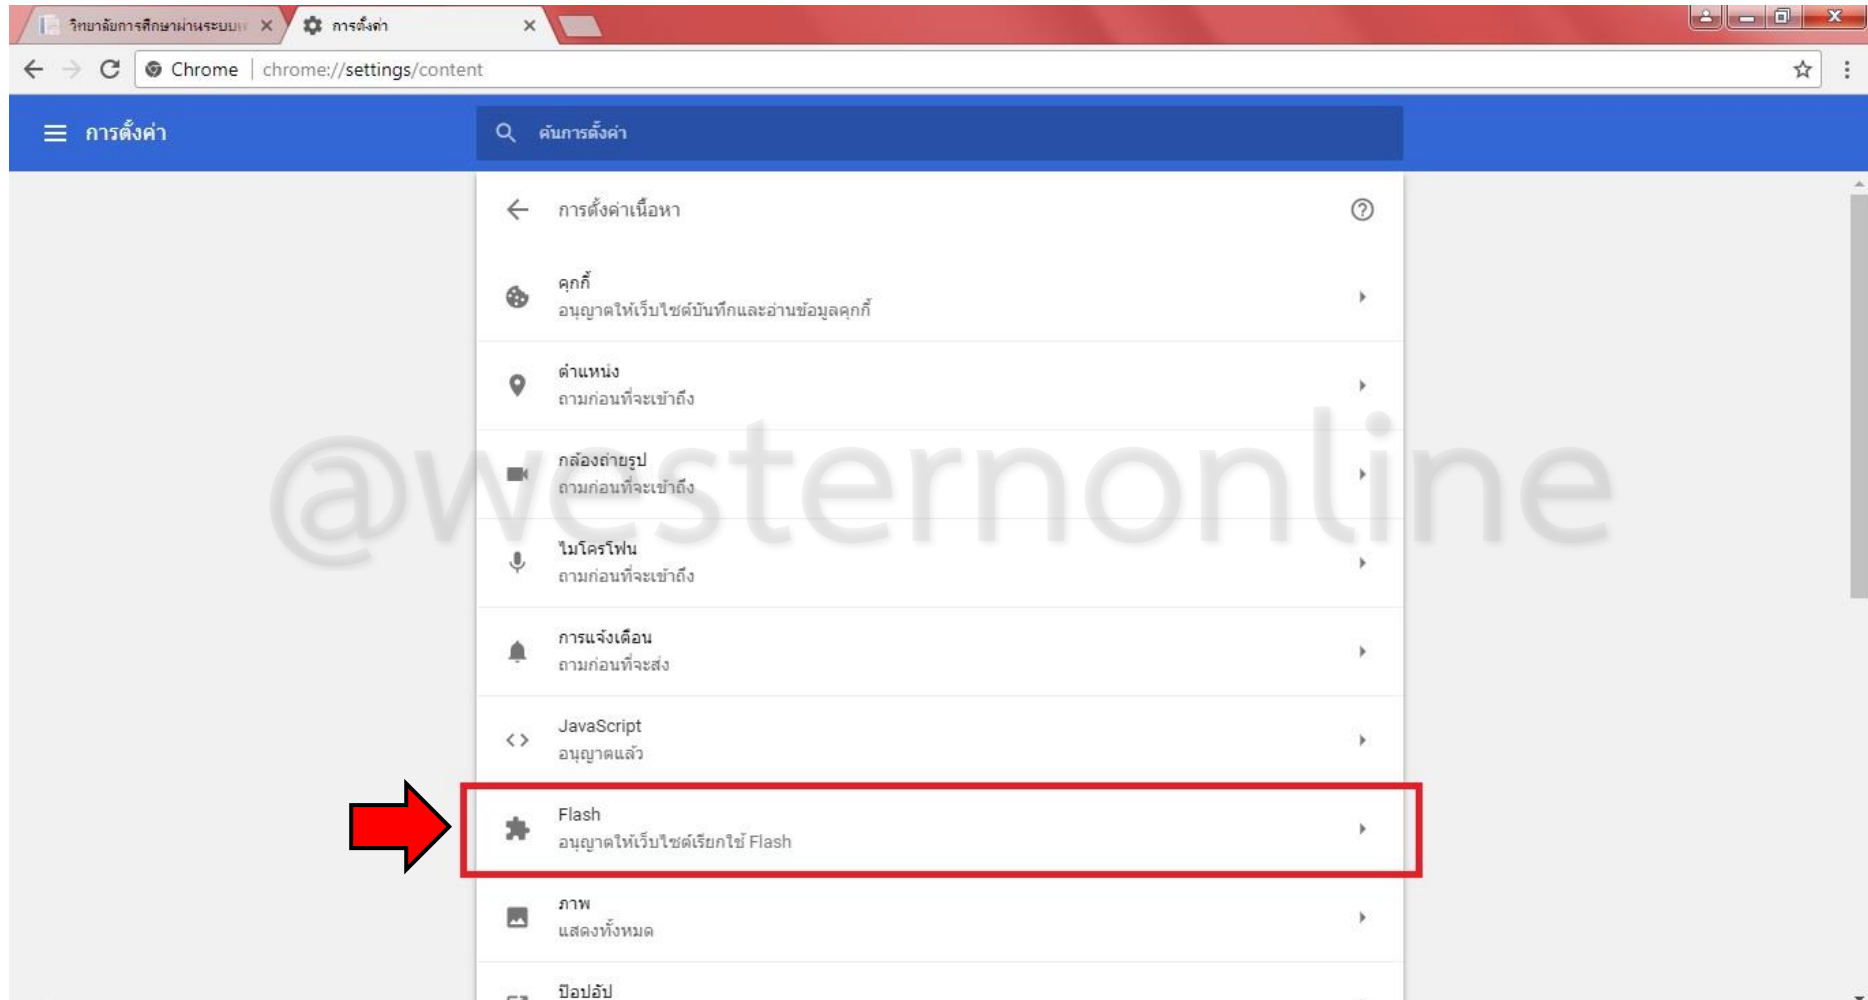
วิทยาลัยการศึกษาผ่านระบบ ×

การตั้งค่า ×

Chrome | chrome://settings/content

การตั้งค่า

ค้นการตั้งค่า

การตั้งค่าเนื้อหา

คุกกี้
อนุญาตให้เว็บไซต์บันทึกและอ่านข้อมูลคุกกี้

ตำแหน่ง
ถามก่อนที่จะเข้าถึง

กล้องถ่ายรูป
ถามก่อนที่จะเข้าถึง

ไมโครโฟน
ถามก่อนที่จะเข้าถึง

การแจ้งเตือน
ถามก่อนที่จะส่ง

JavaScript
อนุญาตแล้ว

Flash
อนุญาตให้เว็บไซต์เรียกใช้ Flash

ภาพ
แสดงทั้งหมด

ป๊อปอัป

@westernonline